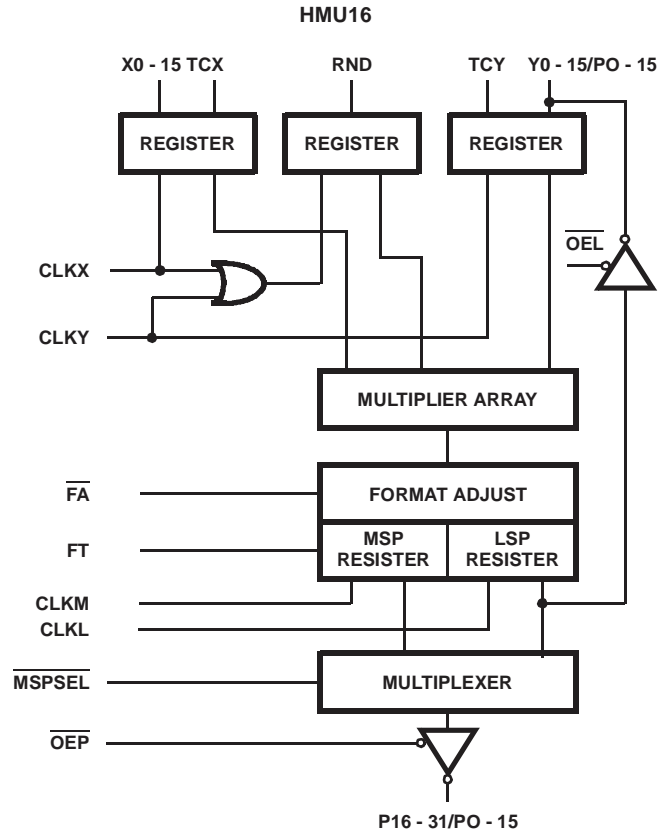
HMU16

X0 - 15 TCX

RND

TCY

Y0 - 15/PO - 15

REGISTER

REGISTER

REGISTER

$\overline{\text{OEL}}$

CLKX

CLKY

MULTIPLIER ARRAY

$\overline{\text{FA}}$

FORMAT ADJUST

FT

MSP RESISTER

LSP RESISTER

CLKM

CLKL

$\overline{\text{MSPSEL}}$

MULTIPLEXER

$\overline{\text{OEP}}$

P16 - 31/PO - 15